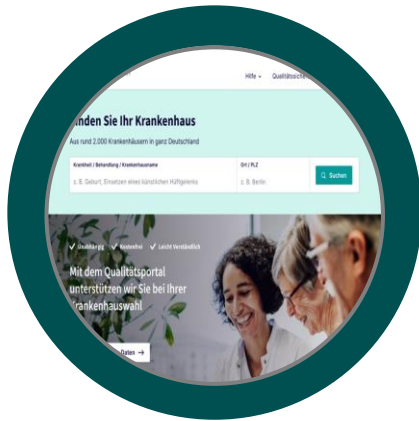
Hilfe ⌄ Qualitätssich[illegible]

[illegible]inden Sie Ihr Krankenhaus

Aus rund 2.000 Krankenhäusern in ganz Deutschland

Krankheit / Behandlung / Krankenhausname

z. B. Geburt, Einsetzen eines künstlichen Hüftgelenks

Ort / PLZ

z. B. Berlin

Suchen

✓ Unabhängig ✓ Kostenfrei ✓ Leicht Verständlich

Mit dem Qualitätsportal unterstützen wir Sie bei Ihrer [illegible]rankenhauswahl

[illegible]aten →